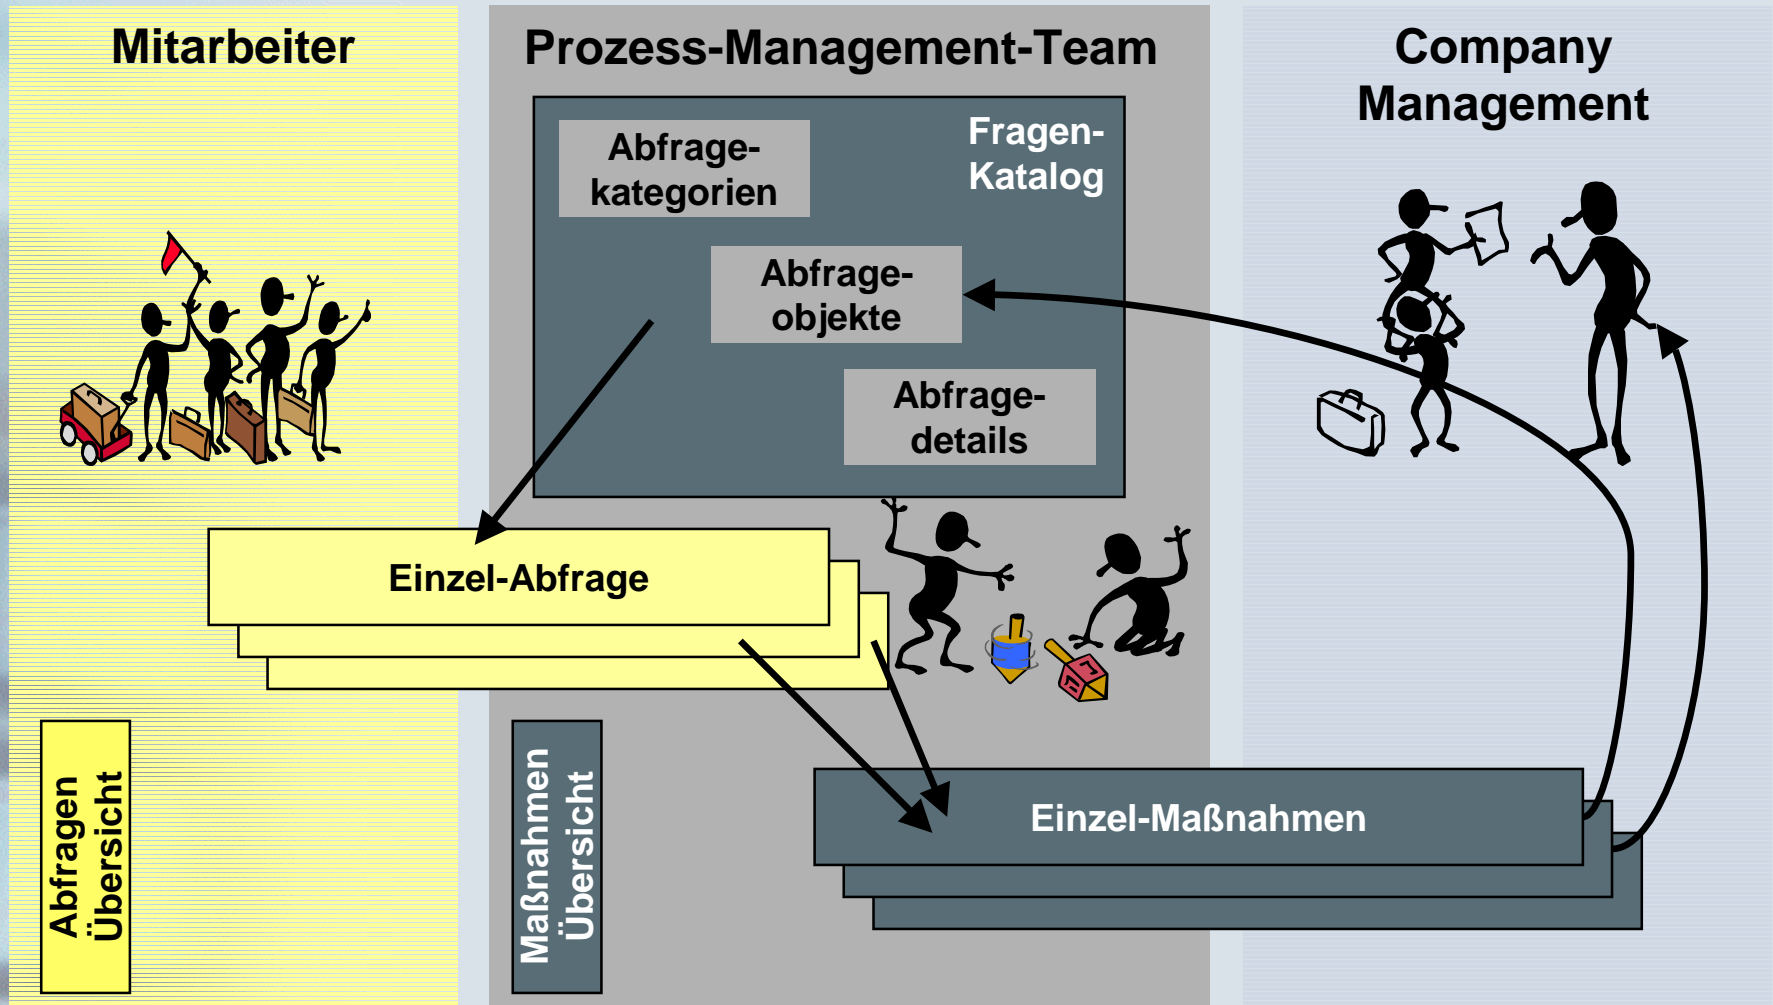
Mitarbeiter

Prozess-Management-Team

Company Management

Fragen-Katalog

Abfrage-kategorien

Abfrage-objekte

Abfrage-details

Einzel-Abfrage

Einzel-Maßnahmen

Abfragen Übersicht

Maßnahmen Übersicht